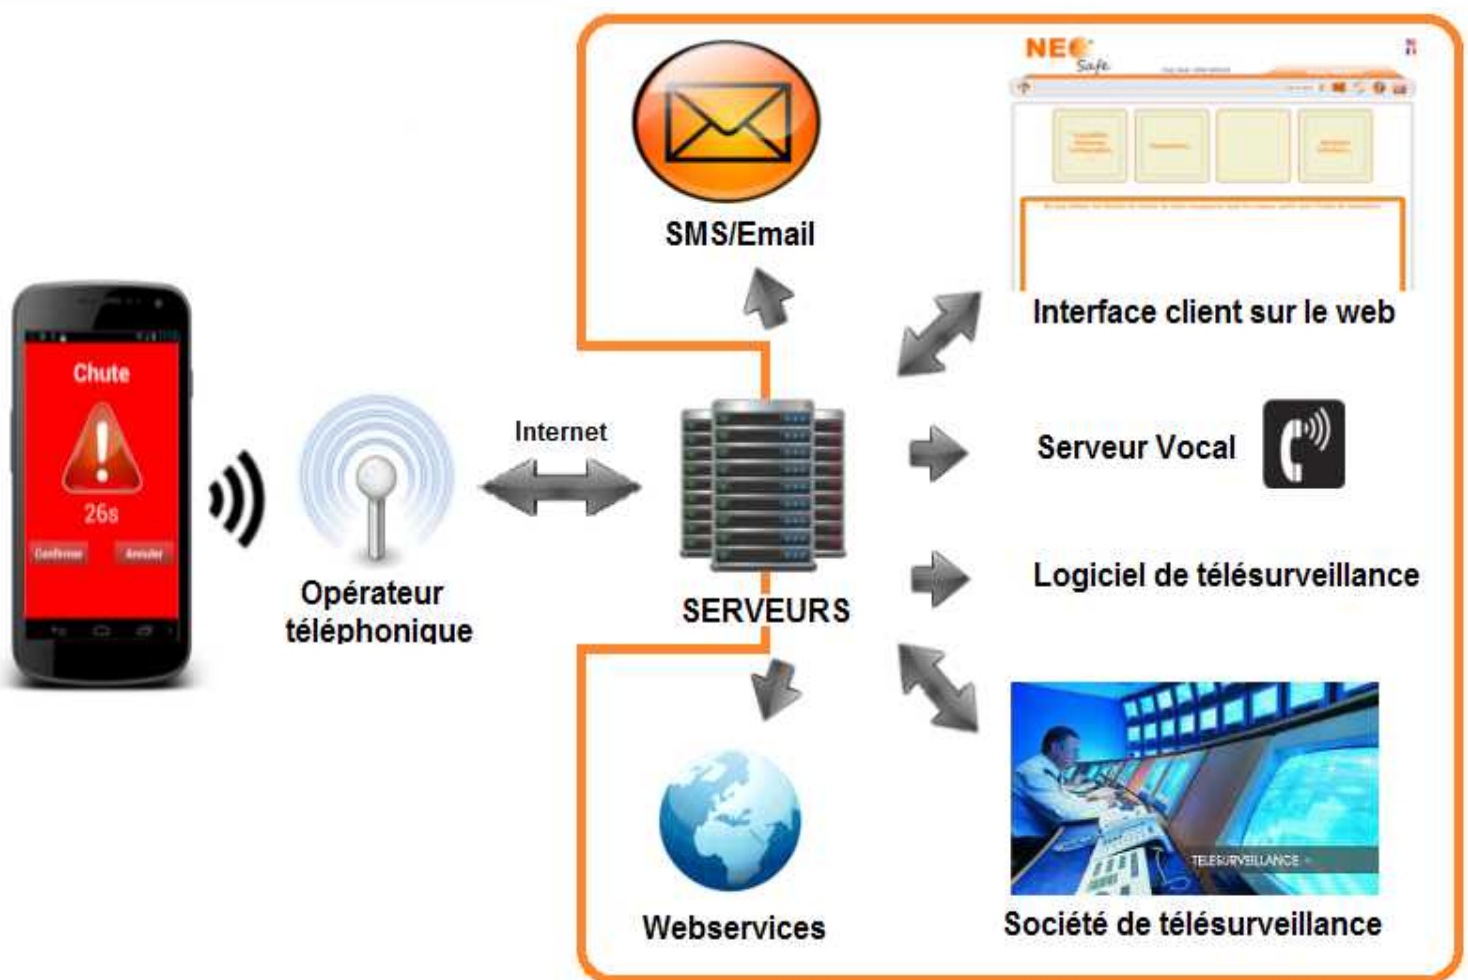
Chute

26s

Confirmer

Annuler

Opérateur téléphonique

Internet

SERVEURS

SMS/Email

NEO Safe

Interface client sur le web

Serveur Vocal

Logiciel de télésurveillance

TELESURVEILLANCE

Société de télésurveillance

Webservices